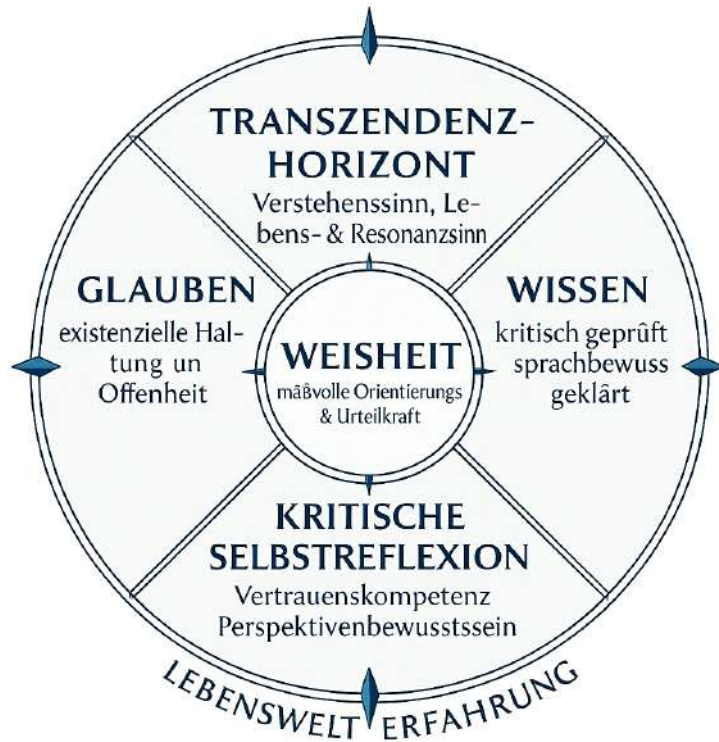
TRANSZENDENZ-HORIZONT
Verstehenssinn, Lebens- & Resonanzsinn

GLAUBEN
existenzielle Haltung un Offenheit

WEISHEIT
mäßvolle Orientierungs & Urteilkraft

WISSEN
kritisch geprûft sprachbewuss geklärt

KRITISCHE SELBSTREFLEXION
Vertrauenskompetenz Perspektivenbewusstssein

LEBENSWELT ERFAHRUNG